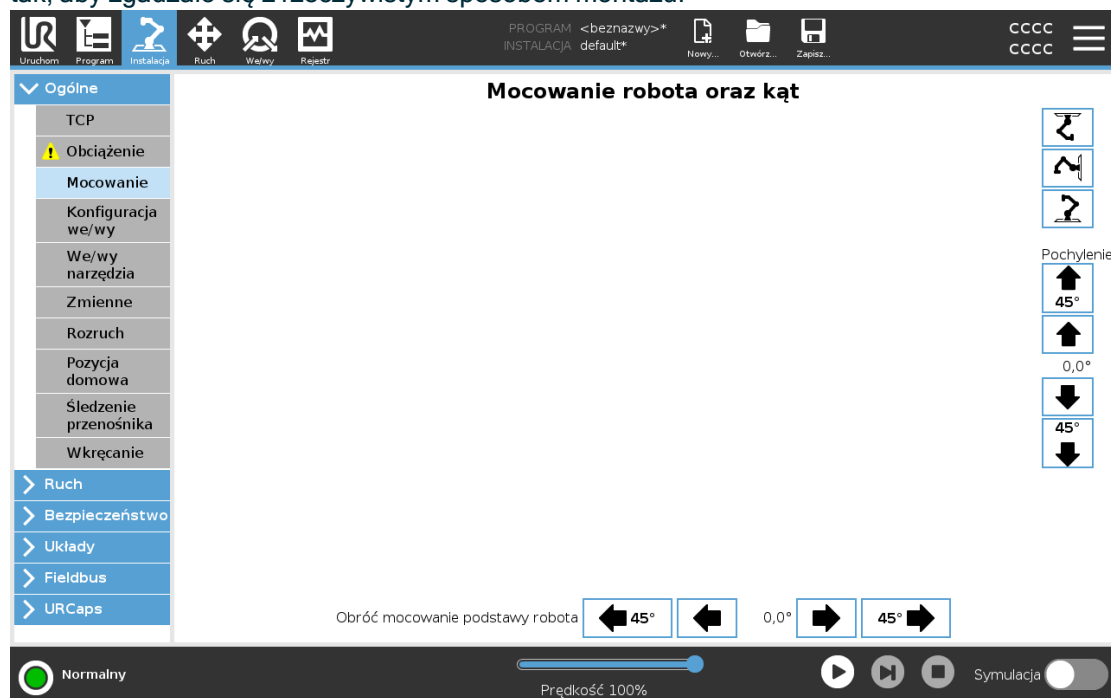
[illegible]

Uruchom Program Instalacja Ruch We/wy Rejestr

PROGRAM <beznazwy>*
INSTALACJA default*

Nowy... Otwórz... Zapisz...

CCCC
CCCC

Ogólne
TCP
Obciążenie
Mocowanie
Konfiguracja we/wy
We/wy narzędzia
Zmienne
Rozruch
Pozycja domowa
Śledzenie przenośnika
Wkręcanie
Ruch
Bezpieczeństwo
Układy
Fieldbus
URCaps

Mocowanie robota oraz kąt

Pochylenie
45°
0,0°
45°

Obróć mocowanie podstawy robota 45° 0,0° 45°

Normalny
Prędkość 100%
Symulacja